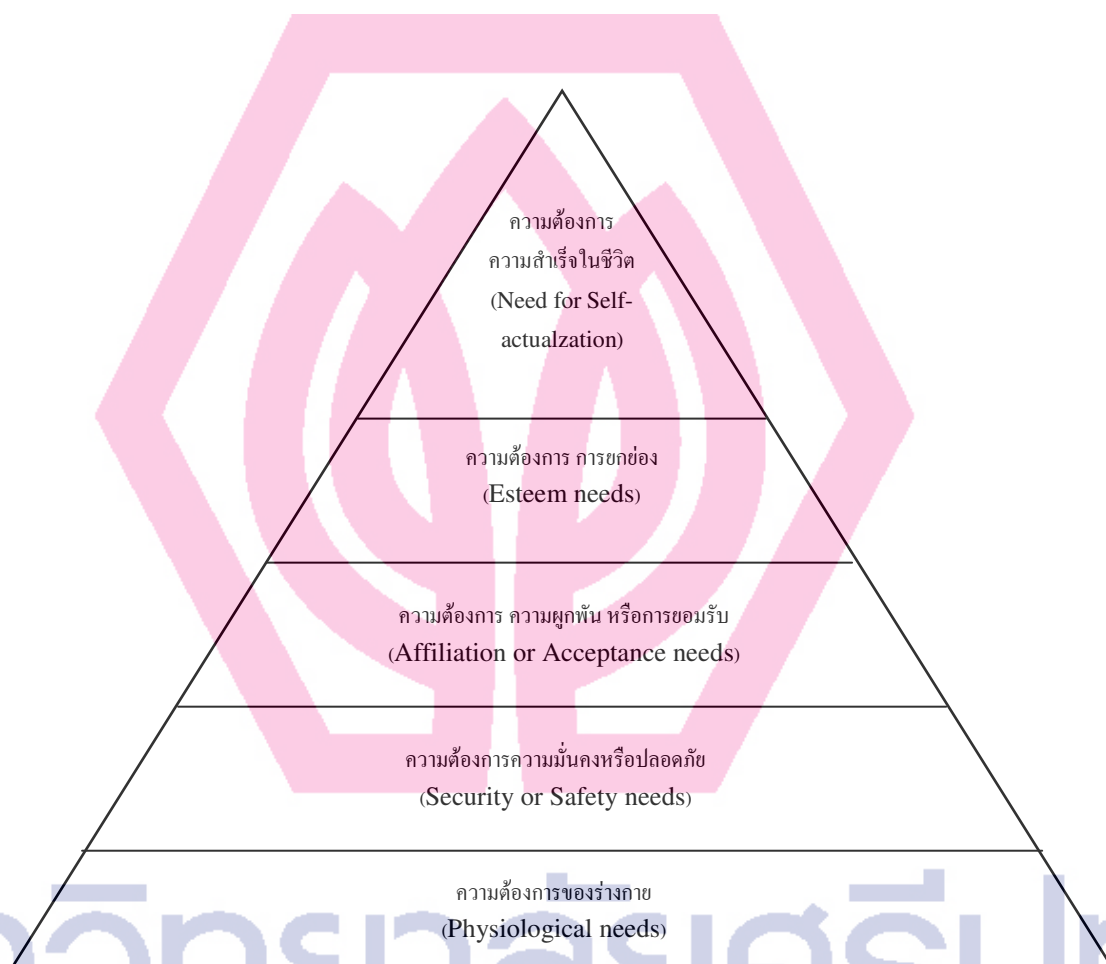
ความต้องการ
ความสำเร็จในชีวิต
(Need for Self-actualzation)

ความต้องการ การยกย่อง
(Esteem needs)

ความต้องการ ความผูกพัน หรือการยอมรับ
(Affiliation or Acceptance needs)

ความต้องการความมั่นคงหรือปลอดภัย
(Security or Safety needs)

ความต้องการของร่างกาย
(Physiological needs)

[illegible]